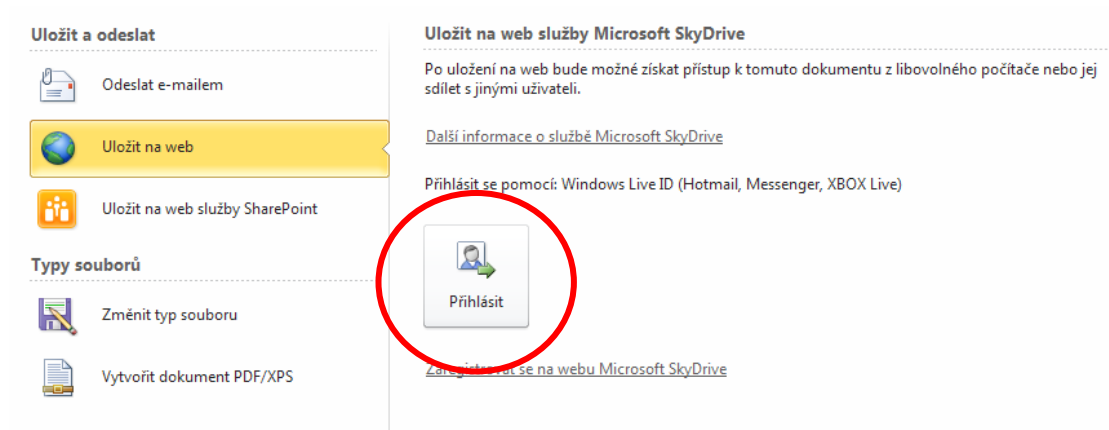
Uložit a odeslat

Odeslat e-mailem

Uložit na web

Uložit na web služby SharePoint

Typy souborů

Změnit typ souboru

Vytvořit dokument PDF/XPS

Uložit na web služby Microsoft SkyDrive

Po uložení na web bude možné získat přístup k tomuto dokumentu z libovolného počítače nebo jej sdílet s jinými uživateli.

Další informace o službě Microsoft SkyDrive

Přihlásit se pomocí: Windows Live ID (Hotmail, Messenger, XBOX Live)

Přihlásit

Zaregistrovat se na webu Microsoft SkyDrive